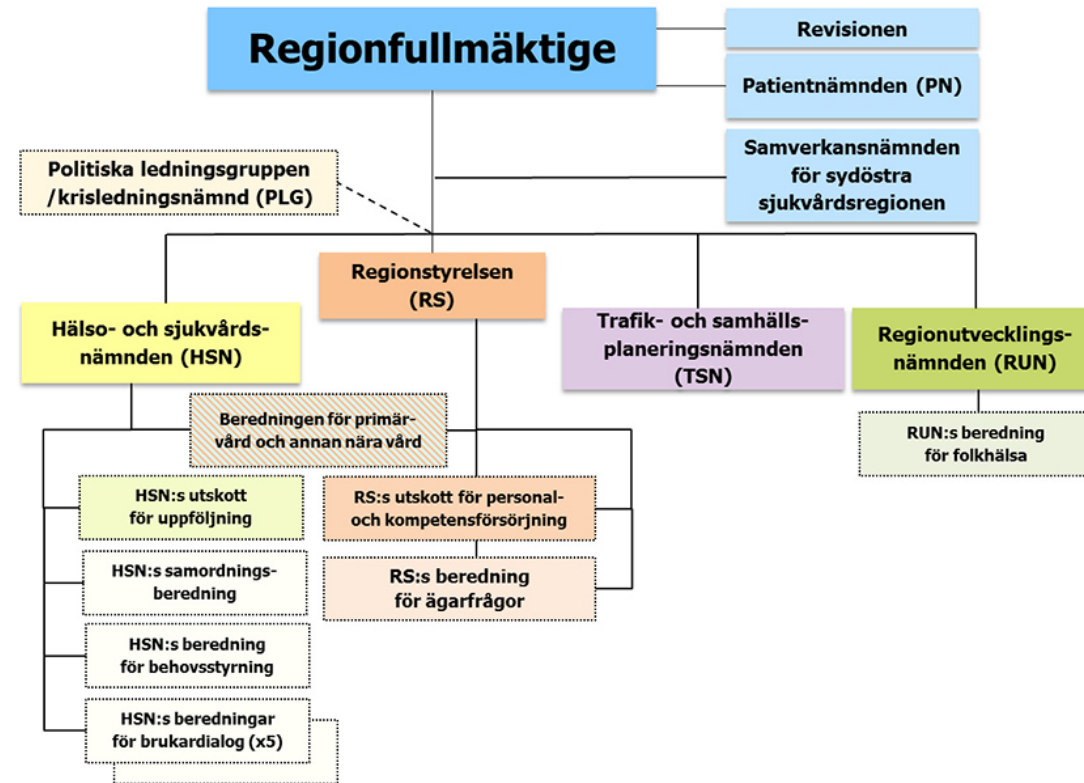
Regionfullmäktige

Revisionen

Patientnämnden (PN)

Samverkansnämnden för sydöstra sjukvårdsregionen

Politiska ledningsgruppen /krisledningsnämnd (PLG)

Regionstyrelsen (RS)

Hälso- och sjukvårdsnämnden (HSN)

Trafik- och samhällsplaneringsnämnden (TSN)

Regionutvecklingsnämnden (RUN)

RUN:s beredning för folkhälsa

Beredningen för primärvård och annan nära vård

HSN:s utskott för uppföljning

RS:s utskott för personal- och kompetensförsörjning

HSN:s samordningsberedning

RS:s beredning för ägarfrågor

HSN:s beredning för behovsstyrning

HSN:s beredningar för brukardialog (x5)